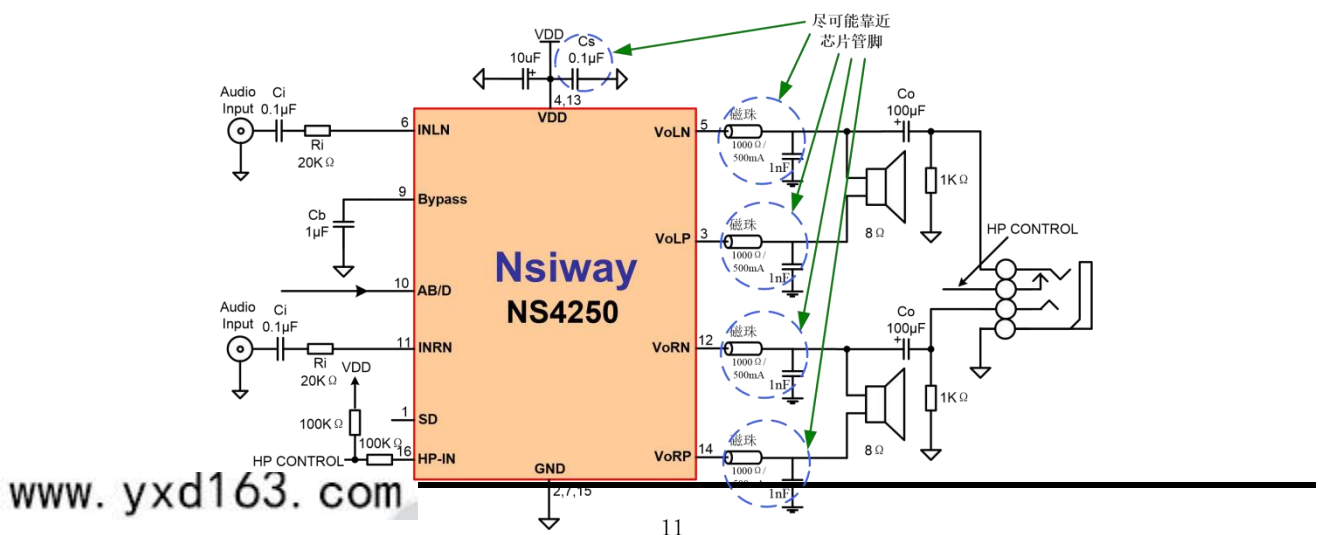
尽可能靠近
芯片管脚

VDD
10uF
Cs
0.1µF
4,13
VDD

Audio
Input
Ci
0.1µF
Ri
20K Ω
6
INLN

9
Bypass
Cb
1µF

10
AB/D

Audio
Input
Ci
0.1µF
Ri
20K Ω
11
INRN

VDD
100K Ω
1
SD
100K Ω
HP CONTROL
16
HP-IN

Nsiway
NS4250

GND
2,7,15

5
VoLN
磁珠
1000 Ω / 500mA
1nF

3
VoLP
磁珠
1000 Ω / 500mA
1nF

12
VoRN
磁珠
1000 Ω / 500mA
1nF

14
VoRP
磁珠
1000 Ω / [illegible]
1nF

Co
100µF
1K Ω
8 Ω

HP CONTROL

Co
100µF
1K Ω
8 Ω

www. yxd163. com

11